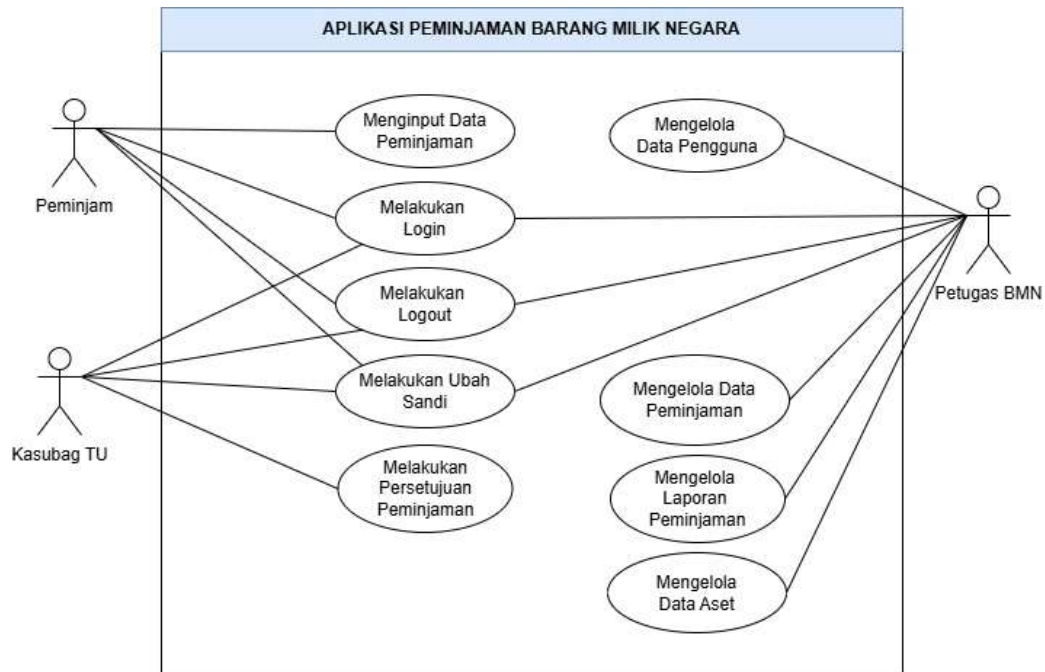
APLIKASI PEMINJAMAN BARANG MILIK NEGARA

Peminjam

Menginput Data Peminjaman

Mengelola Data Pengguna

Melakukan Login

Petugas BMN

Melakukan Logout

Kasubag TU

Melakukan Ubah Sandi

Mengelola Data Peminjaman

Melakukan Persetujuan Peminjaman

Mengelola Laporan Peminjaman

Mengelola Data Aset